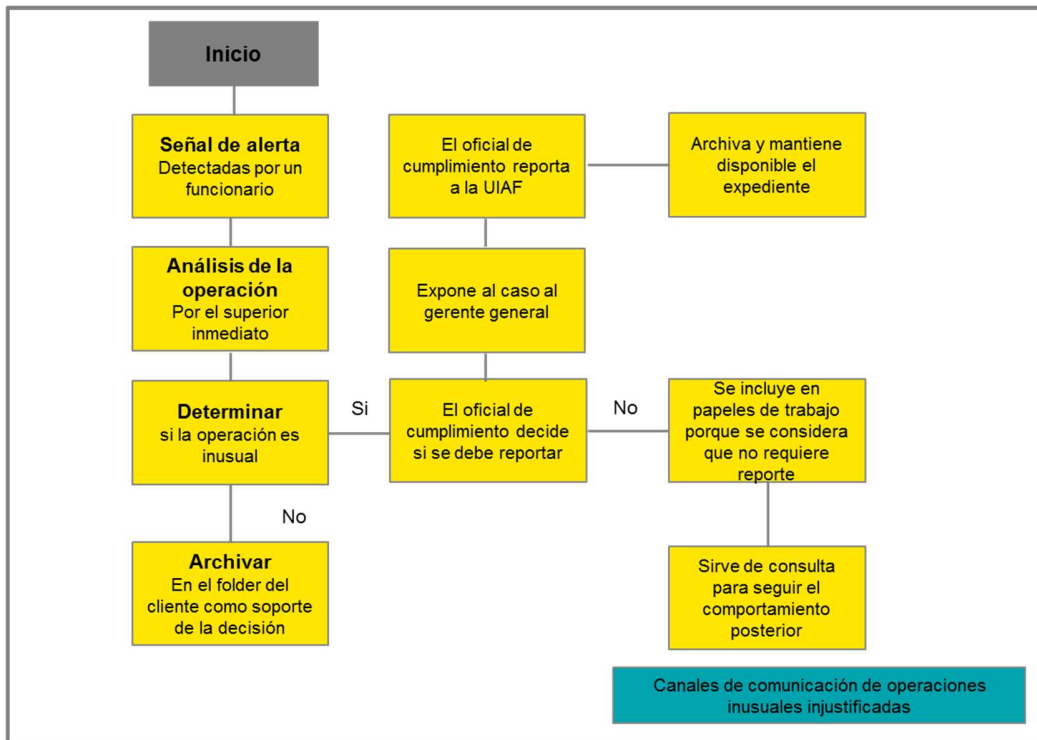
Inicio

Señal de alerta
Detectadas por un funcionario

Análisis de la operación
Por el superior inmediato

Determinar
si la operación es inusual

No

Archivar
En el folder del cliente como soporte de la decisión

Si

El oficial de cumplimiento reporta a la UIAF

Archiva y mantiene disponible el expediente

Expone al caso al gerente general

El oficial de cumplimiento decide si se debe reportar

No

Se incluye en papeles de trabajo porque se considera que no requiere reporte

Sirve de consulta para seguir el comportamiento posterior

Canales de comunicación de operaciones inusuales injustificadas